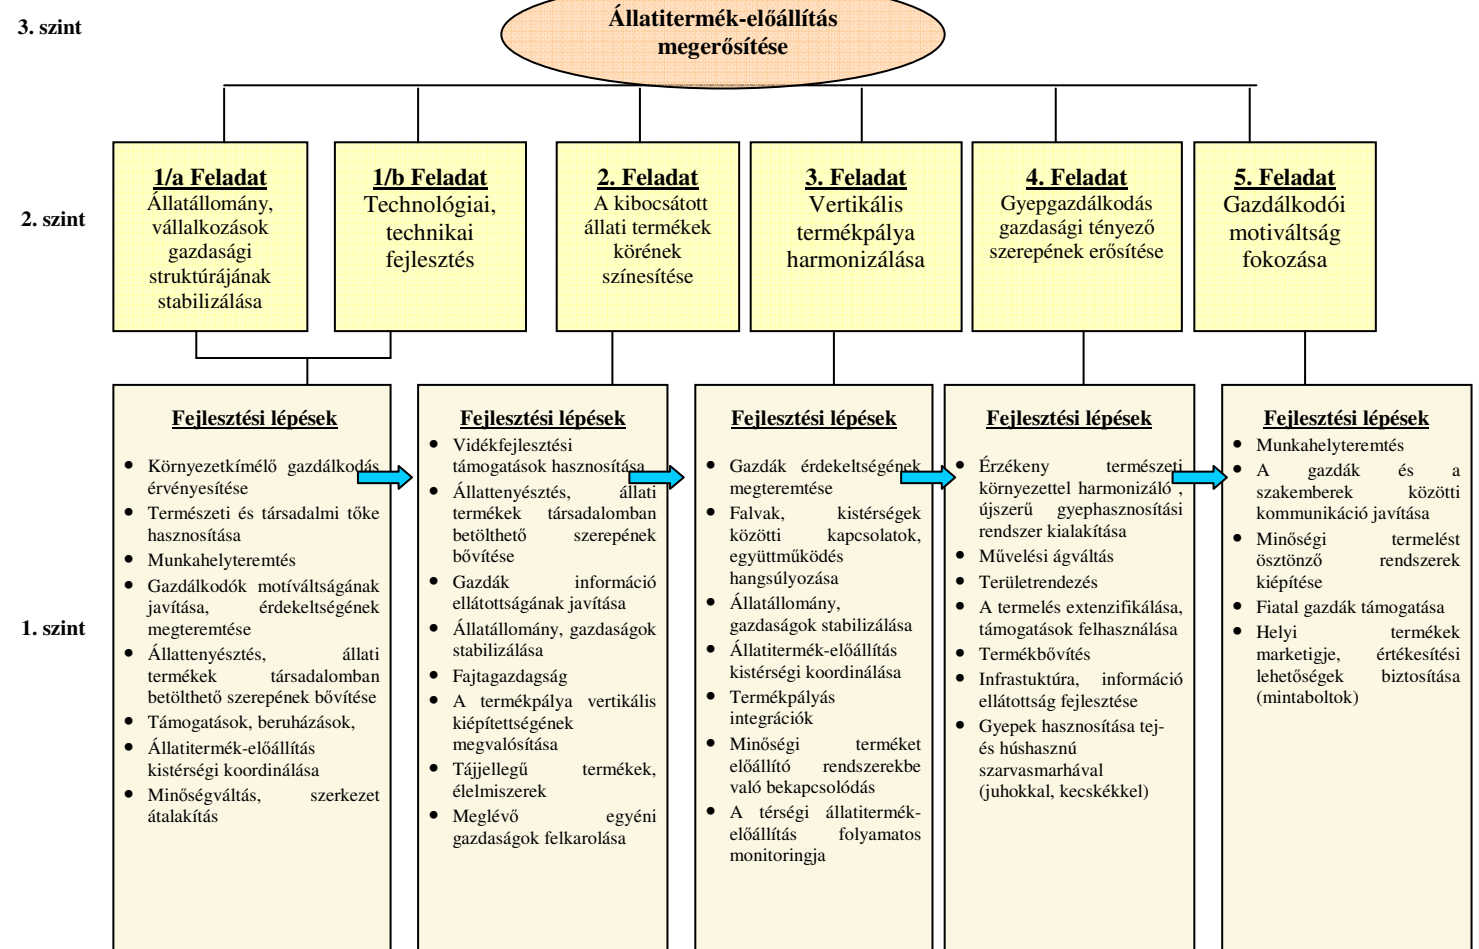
3. szint

Állatitermék-előállítás megerősítése

2. szint

1/a Feladat
Állatállomány, vállalkozások gazdasági struktúrájának stabilizálása

1/b Feladat
Technológiai, technikai fejlesztés

2. Feladat
A kibocsátott állati termékek körének színesítése

3. Feladat
Vertikális termékpálya harmonizálása

4. Feladat
Gyepgazdálkodás gazdasági tényező szerepének erősítése

5. Feladat
Gazdálkodói motiváltság fokozása

1. szint

Fejlesztési lépések
- Környezetkímélő gazdálkodás érvényesítése
- Természeti és társadalmi tőke hasznosítása
- Munkahelyteremtés
- Gazdálkodók motíváltságának javítása, érdekeltségének megteremtése
- Állattenyésztés, állati termékek társadalomban betölthető szerepének bővítése
- Támogatások, beruházások,
- Állatitermék-előállítás kistérségi koordinálása
- Minőségváltás, szerkezet átalakítás

Fejlesztési lépések
- Vidékfejlesztési támogatások hasznosítása
- Állattenyésztés, állati termékek társadalomban betölthető szerepének bővítése
- Gazdák információ ellátottságának javítása
- Állatállomány, gazdaságok stabilizálása
- Fajtagazdagság
- A termékpálya vertikális kiépítettségének megvalósítása
- Tájjellegű termékek, élelmiszerek
- Meglévő egyéni gazdaságok felkarolása

Fejlesztési lépések
- Gazdák érdekeltségének megteremtése
- Falvak, kistérségek közötti kapcsolatok, együttműködés hangsúlyozása
- Állatállomány, gazdaságok stabilizálása
- Állatitermék-előállítás kistérségi koordinálása
- Termékpályás integrációk
- Minőségi terméket előállító rendszerekbe való bekapcsolódás
- A térségi állatitermék-előállítás folyamatos monitoringja

Fejlesztési lépések
- Érzékeny természeti környezettel harmonizáló , újszerű gyephasznosítási rendszer kialakítása
- Művelési ágváltás
- Területrendezés
- A termelés extenzifikálása, támogatások felhasználása
- Termékbővítés
- Infrastuktúra, információ ellátottság fejlesztése
- Gyepek hasznosítása tej- és húshasznú szarvasmarhával (juhokkal, kecskékkel)

Fejlesztési lépések
- Munkahelyteremtés
- A gazdák és a szakemberek közötti kommunikáció javítása
- Minőségi termelést ösztönző rendszerek kiépítése
- Fiatal gazdák támogatása
- Helyi termékek marketigje, értékesítési lehetőségek biztosítása (mintaboltok)